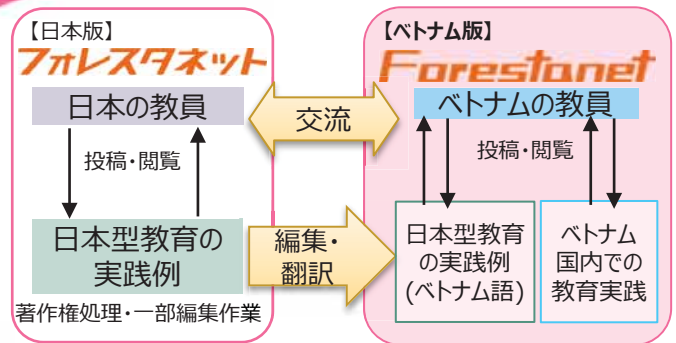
【日本版】
フォレスタネット

日本の教員

投稿・閲覧

日本型教育の実践例

著作権処理・一部編集作業

交流

編集・翻訳

【ベトナム版】
Forestanet

ベトナムの教員

投稿・閲覧

日本型教育の実践例 (ベトナム語)

ベトナム国内での教育実践